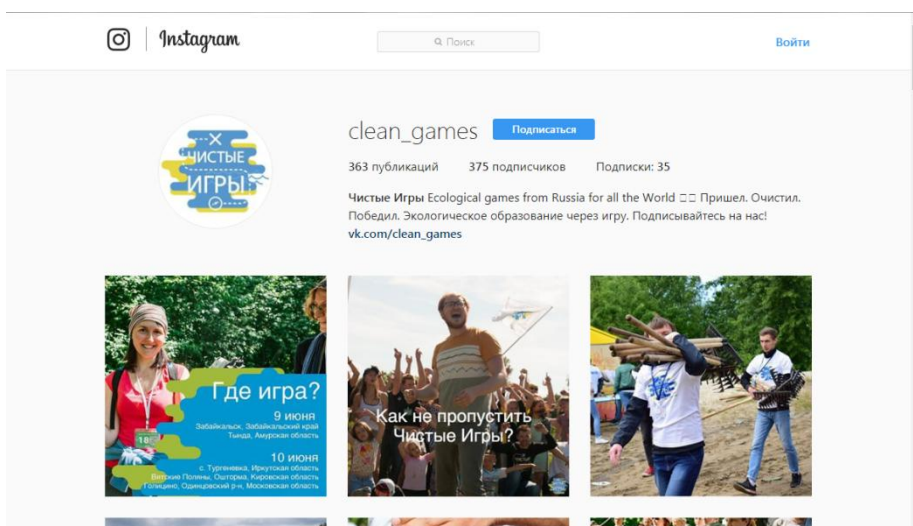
Instagram

Поиск

Войти

clean_games

Подписаться

363 публикаций 375 подписчиков Подписки: 35

**Чистые Игры** Ecological games from Russia for all the World ☐☐ Пришел. Очистил. Победил. Экологическое образование через игру. Подписывайтесь на нас!
vk.com/clean_games

ЧИСТЫЕ ИГРЫ

Где игра?

9 июня
Забайкальск, Забайкальский край
Тында, Амурская область

10 июня
с. Тургеневка, Иркутская область
Вятские Поляны, Оштора, Кировская область
Голицыно, Одинцовский р-н, Московская область

Как не пропустить Чистые Игры?